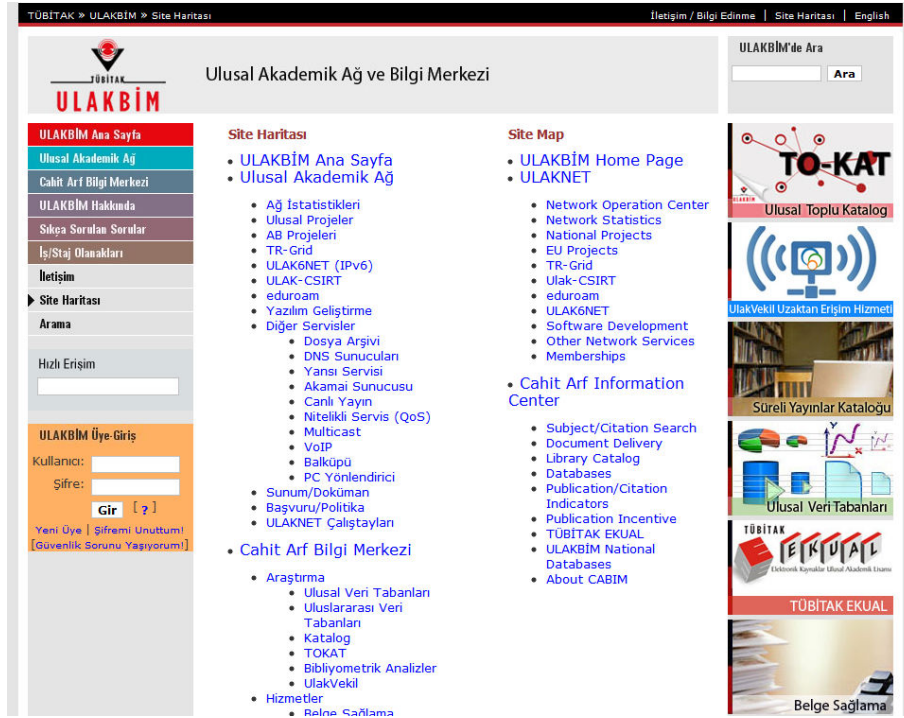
TÜBİTAK » ULAKBİM » Site Haritası

İletişim / Bilgi Edinme | Site Haritası | English

TÜBİTAK ULAKBİM

Ulusal Akademik Ağ ve Bilgi Merkezi

ULAKBİM'de Ara

Ara

ULAKBİM Ana Sayfa
Ulusal Akademik Ağ
Cahit Arf Bilgi Merkezi
ULAKBİM Hakkında
Sıkça Sorulan Sorular
İş/Staj Olanakları
İletişim
Site Haritası
Arama

Hızlı Erişim

ULAKBİM Üye-Giriş
Kullanıcı:
Şifre:
Gir [ ? ]
Yeni Üye | Şifremi Unuttum!
[Güvenlik Sorunu Yaşıyorum!]

Site Haritası

- ULAKBİM Ana Sayfa
- Ulusal Akademik Ağ
  - Ağ İstatistikleri
  - Ulusal Projeler
  - AB Projeleri
  - TR-Grid
  - ULAK6NET (IPv6)
  - ULAK-CSIRT
  - eduroam
  - Yazılım Geliştirme
  - Diğer Servisler
    - Dosya Arşivi
    - DNS Sunucuları
    - Yansı Servisi
    - Akamai Sunucusu
    - Canlı Yayın
    - Nitelikli Servis (QoS)
    - Multicast
    - VoIP
    - Balküpü
    - PC Yönlendirici
  - Sunum/Doküman
  - Başvuru/Politika
  - ULAKNET Çalıştayları
- Cahit Arf Bilgi Merkezi
  - Araştırma
    - Ulusal Veri Tabanları
    - Uluslararası Veri Tabanları
    - Katalog
    - TOKAT
    - Bibliyometrik Analizler
    - UlakVekil
  - Hizmetler
    - Belge Sağlama

Site Map

- ULAKBİM Home Page
- ULAKNET
  - Network Operation Center
  - Network Statistics
  - National Projects
  - EU Projects
  - TR-Grid
  - Ulak-CSIRT
  - eduroam
  - ULAK6NET
  - Software Development
  - Other Network Services
  - Memberships
- Cahit Arf Information Center
  - Subject/Citation Search
  - Document Delivery
  - Library Catalog
  - Databases
  - Publication/Citation Indicators
  - Publication Incentive
  - TÜBİTAK EKUAL
  - ULAKBİM National Databases
  - About CABIM

TO-KAT
ULAKBİM
Ulusal Toplu Katalog

UlakVekil Uzaktan Erişim Hizmeti

Süreli Yayınlar Kataloğu

Ulusal Veri Tabanları

TÜBİTAK
EKUAL
Elektronik Kaynaklar Ulusal Akademik Lisansı
TÜBİTAK EKUAL

Belge Sağlama